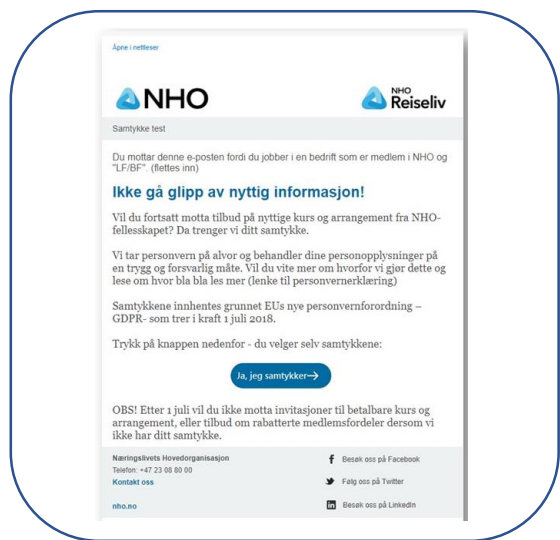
Åpne i nettleser

NHO

NHO Reiseliv

Samtykke test

Du mottar denne e-posten fordi du jobber i en bedrift som er medlem i NHO og "LF/BF". (flettes inn)

Ikke gå glipp av nyttig informasjon!

Vil du fortsatt motta tilbud på nyttige kurs og arrangement fra NHO-fellesskapet? Da trenger vi ditt samtykke.

Vi tar personvern på alvor og behandler dine personopplysninger på en trygg og forsvarlig måte. Vil du vite mer om hvorfor vi gjør dette og lese om hvor bla bla les mer (lenke til personvernerklæring)

Samtykkene innhentes grunnet EUs nye personvernforordning – GDPR- som trer i kraft 1 juli 2018.

Trykk på knappen nedenfor - du velger selv samtykkene:

Ja, jeg samtykker→

OBS! Etter 1 juli vil du ikke motta invitasjoner til betalbare kurs og arrangement, eller tilbud om rabatterte medlemsfordeler dersom vi ikke har ditt samtykke.

Næringslivets Hovedorganisasjon
Telefon: +47 23 08 80 00
Kontakt oss

nho.no

Besøk oss på Facebook

Følg oss på Twitter

Besøk oss på LinkedIn